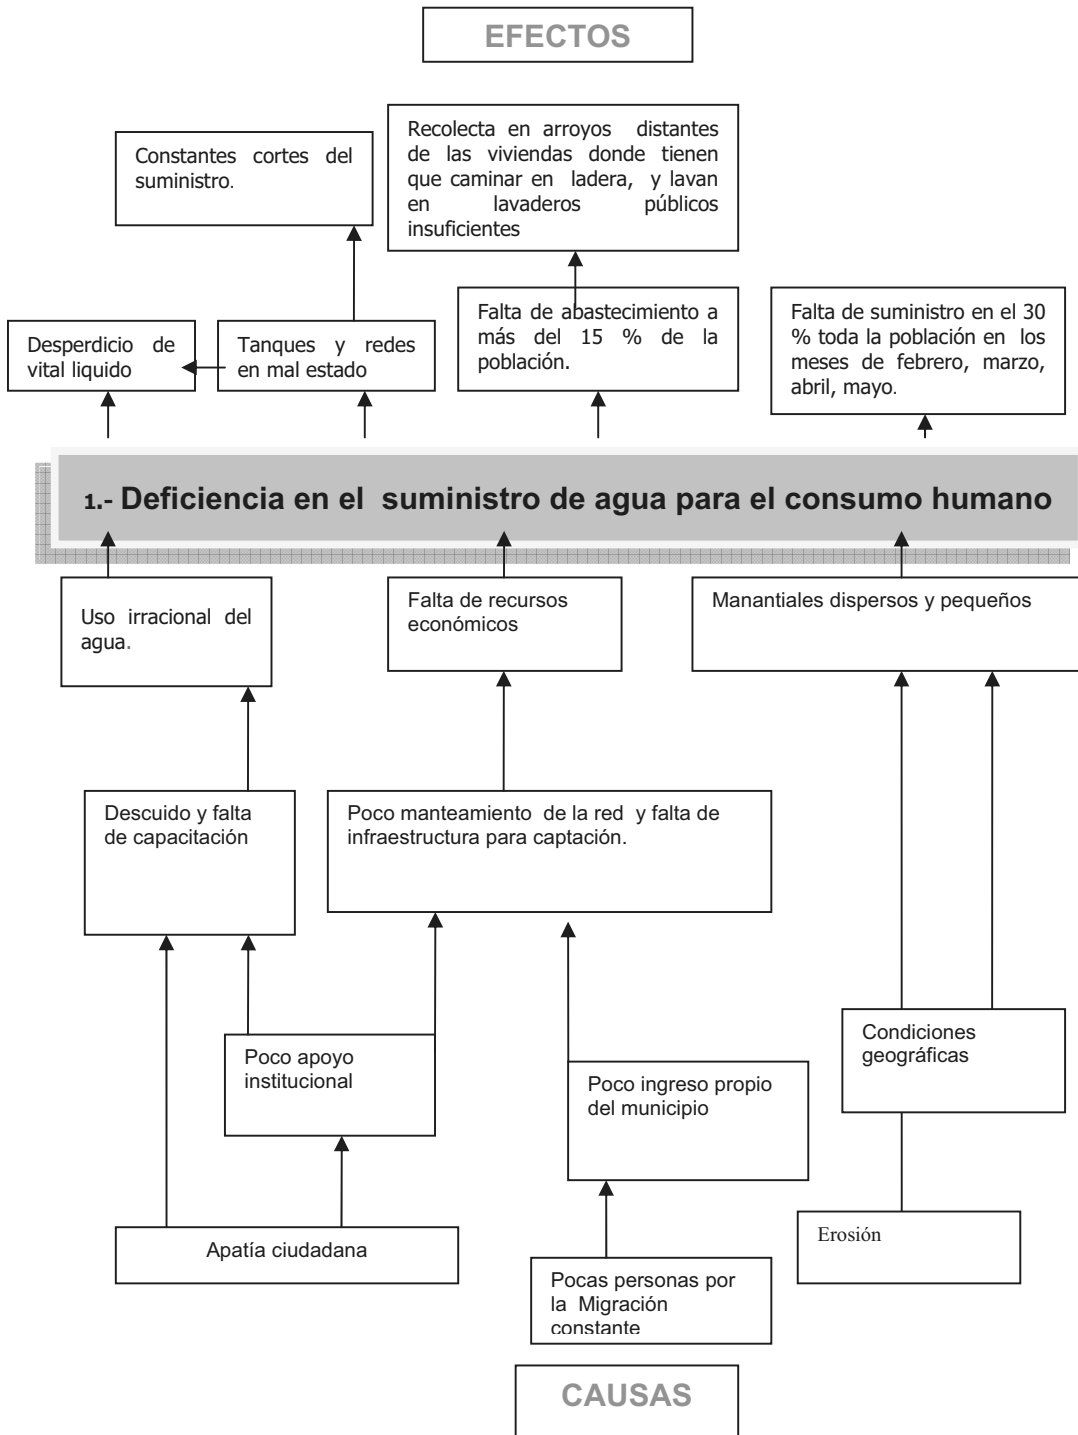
EFECTOS

Constantes cortes del suministro.

Recolecta en arroyos distantes de las viviendas donde tienen que caminar en ladera, y lavan en lavaderos públicos insuficientes

Desperdicio de vital liquido

Tanques y redes en mal estado

Falta de abastecimiento a más del 15 % de la población.

Falta de suministro en el 30 % toda la población en los meses de febrero, marzo, abril, mayo.

1.- Deficiencia en el suministro de agua para el consumo humano

Uso irracional del agua.

Falta de recursos económicos

Manantiales dispersos y pequeños

Descuido y falta de capacitación

Poco manteamiento de la red y falta de infraestructura para captación.

Poco apoyo institucional

Poco ingreso propio del municipio

Condiciones geográficas

Apatía ciudadana

Erosión

Pocas personas por la Migración constante

CAUSAS